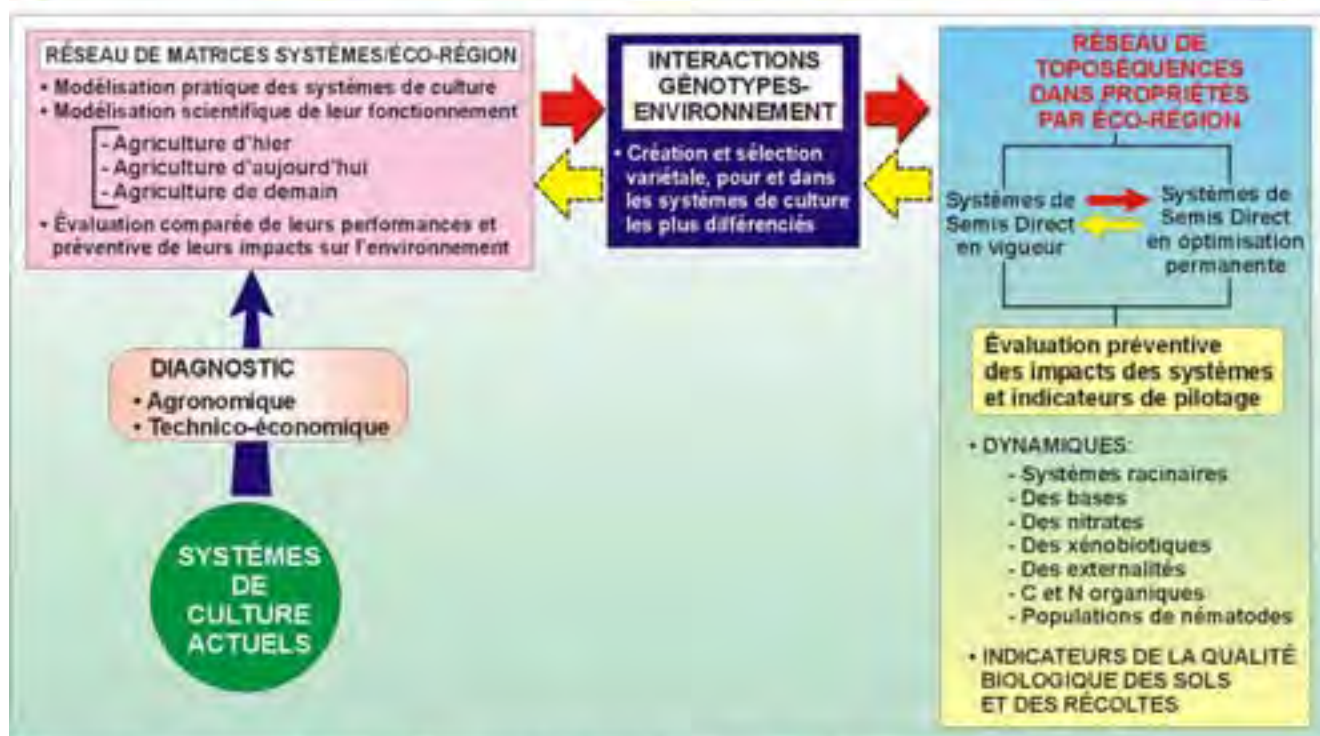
RÉSEAU DE MATRICES SYSTÈMES/ÉCO-RÉGION

• Modélisation pratique des systèmes de culture
• Modélisation scientifique de leur fonctionnement

- Agriculture d'hier
- Agriculture d'aujourd'hui
- Agriculture de demain

• Évaluation comparée de leurs performances et préventive de leurs impacts sur l'environnement

INTERACTIONS GÉNOTYPES-ENVIRONNEMENT

• Création et sélection variétale, pour et dans les systèmes de culture les plus différenciés

RÉSEAU DE TOPOSÉQUENCES DANS PROPRIÉTÉS PAR ÉCO-RÉGION

Systèmes de Semis Direct en vigueur

Systèmes de Semis Direct en optimisation permanente

Évaluation préventive des impacts des systèmes et indicateurs de pilotage

• DYNAMIQUES:
- Systèmes racinaires
- Des bases
- Des nitrates
- Des xénobiotiques
- Des externalités
- C et N organiques
- Populations de nématodes

• INDICATEURS DE LA QUALITÉ BIOLOGIQUE DES SOLS ET DES RÉCOLTES

DIAGNOSTIC
• Agronomique
• Technico-économique

SYSTÈMES DE CULTURE ACTUELS